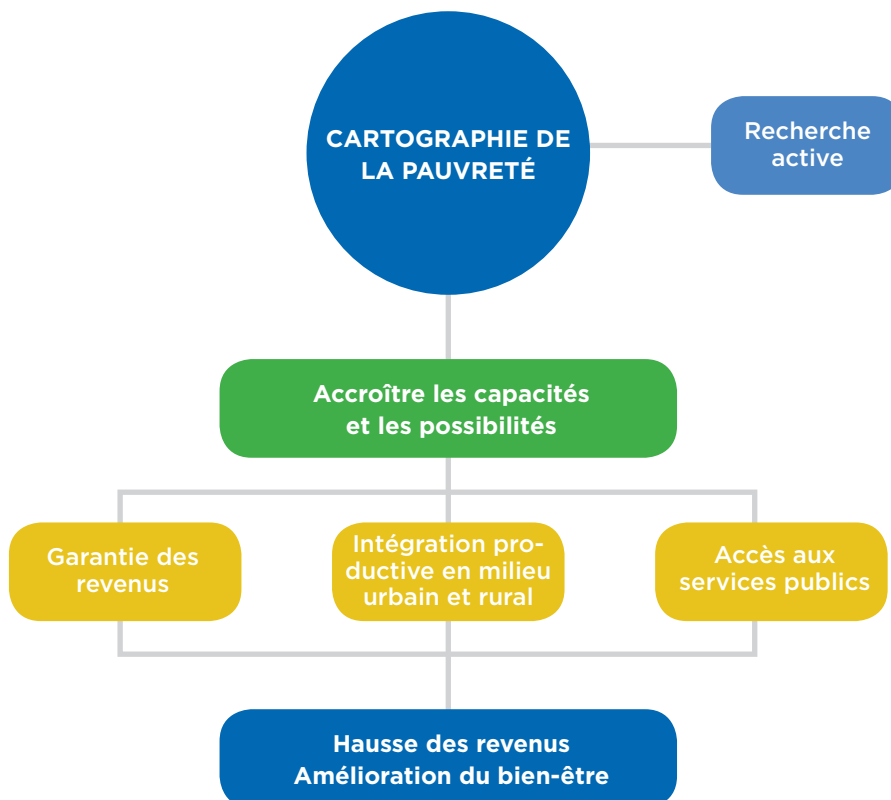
CARTOGRAPHIE DE LA PAUVRETÉ

Recherche active

Accroître les capacités et les possibilités

Garantie des revenus

Intégration productive en milieu urbain et rural

Accès aux services publics

Hausse des revenus
Amélioration du bien-être